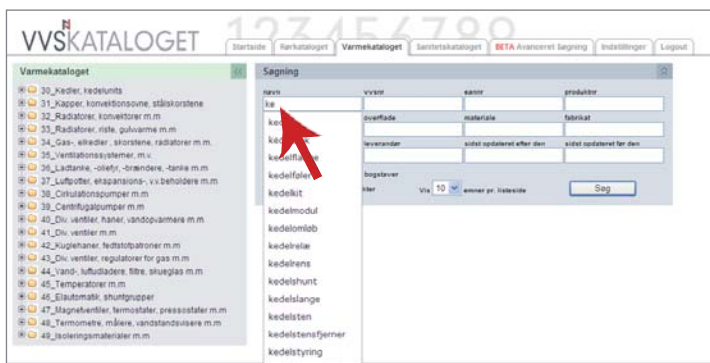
VVSKATALOGET

123456789

Startside | Rørkataloget | Varmekataloget | Sanitetskataloget | BETA Avanceret Søgning | Indstillinger | Logout

Varmekataloget

30_Kedler, kedelunits
31_Kapper, konvektionsovne, stålskorstene
32_Radiatorer, konvektorer m.m
33_Radiatorer, riste, gulvvarme m.m
34_Gas-, elkedler, skorstene, radiatorer m.m
35_Ventilationssystemer, m.v.
36_Ladtanke, -oliefyr, -brændere, -tanke m.m
37_Luftpotter, ekspansions-, v.v.beholdere m.m
38_Cirkulationspumper m.m
39_Centrifugalpumper m.m
40_Div. ventiler, haner, vandopvarmere m.m
41_Div. ventiler m.m
42_Kuglehaner, fedtstofpatroner m.m
43_Div. ventiler, regulatorer for gas m.m
44_Vand-, luftudladere, filtre, skueglas m.m
45_Temperatorer m.m
46_Elautomatik, shuntgrupper
47_Magnetventiler, termostater, pressostater m.m
48_Termometre, målere, vandstandsvisere m.m
49_Isoleringsmaterialer m.m

Søgning

navn
ke
vvsnr
eannr
produktnr
overflade
materiale
fabrikat
leverandør
sidst opdateret efter den
sidst opdateret før den
bogstaver
Vis 10 emner pr. listeside
Søg

ked
ke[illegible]
kedelfla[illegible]
kedelføler
kedelkit
kedelmodul
kedelomløb
kedelrelæ
kedelrens
kedelshunt
kedelslange
kedelsten
kedelstensfjerner
kedelstyring